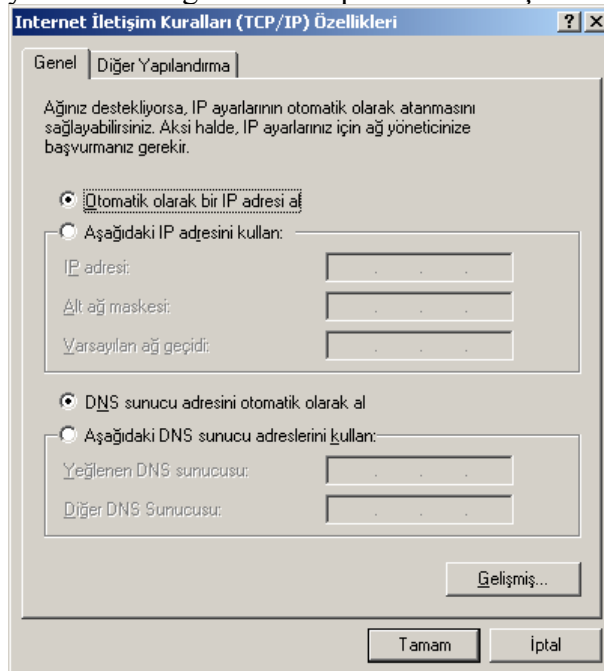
Internet İletişim Kuralları (TCP/IP) Özellikleri

?
X

Genel
Diğer Yapılandırma

Ağınız destekliyorsa, IP ayarlarının otomatik olarak atanmasını sağlayabilirsiniz. Aksi halde, IP ayarlarınız için ağ yöneticinize başvurmanız gerekir.

Otomatik olarak bir IP adresi al

Aşağıdaki IP adresini kullan:

IP adresi:

Alt ağ maskesi:

Varsayılan ağ geçidi:

DNS sunucu adresini otomatik olarak al

Aşağıdaki DNS sunucu adreslerini kullan:

Yeğlenen DNS sunucusu:

Diğer DNS Sunucusu:

Gelişmiş...

Tamam

İptal